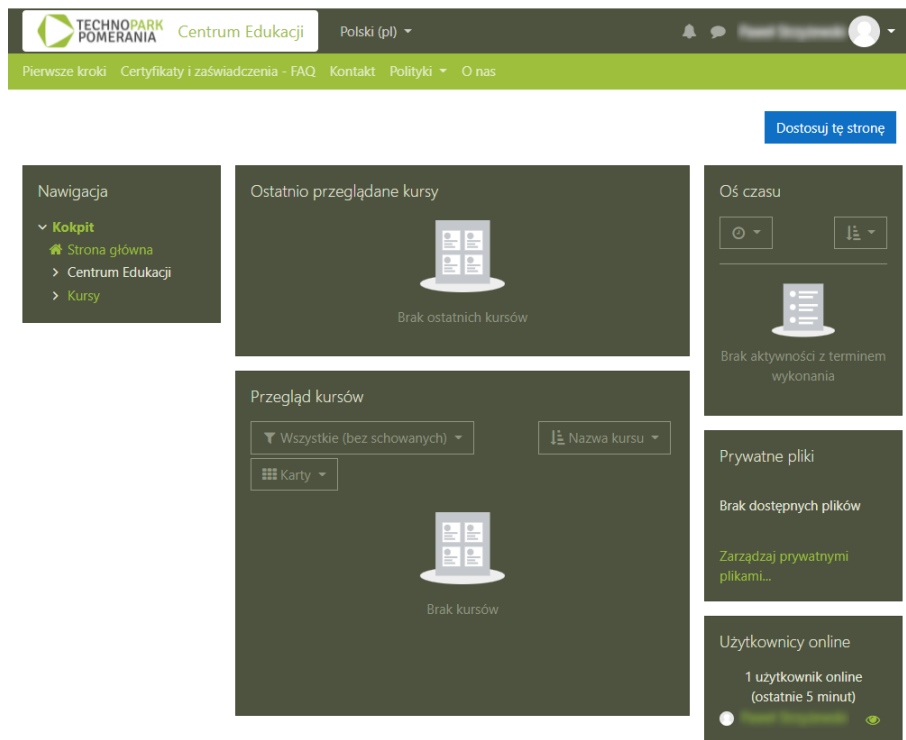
TECHNOPARK POMERANIA Centrum Edukacji

Polski (pl)

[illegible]

Pierwsze kroki Certyfikaty i zaświadczenia - FAQ Kontakt Polityki O nas

Dostosuj tę stronę

Nawigacja

Kokpit

Strona główna

Centrum Edukacji

Kursy

Ostatnio przeglądane kursy

Brak ostatnich kursów

Przegląd kursów

Wszystkie (bez schowanych)

Nazwa kursu

Karty

Brak kursów

Oś czasu

Brak aktywności z terminem wykonania

Prywatne pliki

Brak dostępnych plików

Zarządzaj prywatnymi plikami...

Użytkownicy online

1 użytkownik online (ostatnie 5 minut)

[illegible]